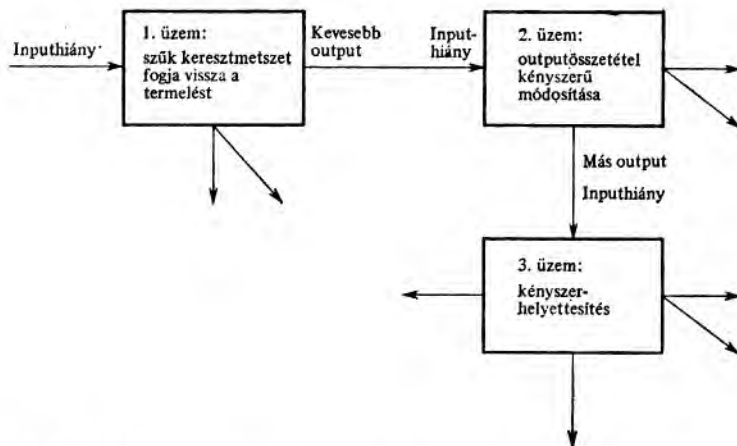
Inputhiány·

1. üzem:
szűk keresztmetszet fogja vissza a termelést

Kevesebb output

Input-hiány

2. üzem:
outputösszetétel kényszerű módosítása

Más output

Inputhiány

3. üzem:
kényszer-helyettesítés